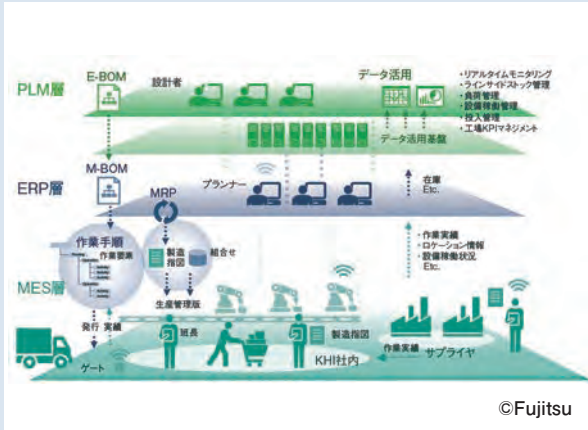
PLM層

E-BOM

設計者

データ活用

・リアルタイムモニタリング
・ラインサイドストック管理
・負荷管理
・設備稼働管理
・投入管理
・工場KPIマネジメント

データ活用基盤

ERP層

M-BOM

プランナー

在庫
Etc.

MRP

作業手順

作業要領

製造指図

組合せ

・作業実績
・ロケーション情報
・設備稼働状況
Etc.

MES層

生産管理版

発行

実績

班長

製造指図

作業実績

サプライヤ

ゲート

KHI社内

©Fujitsu